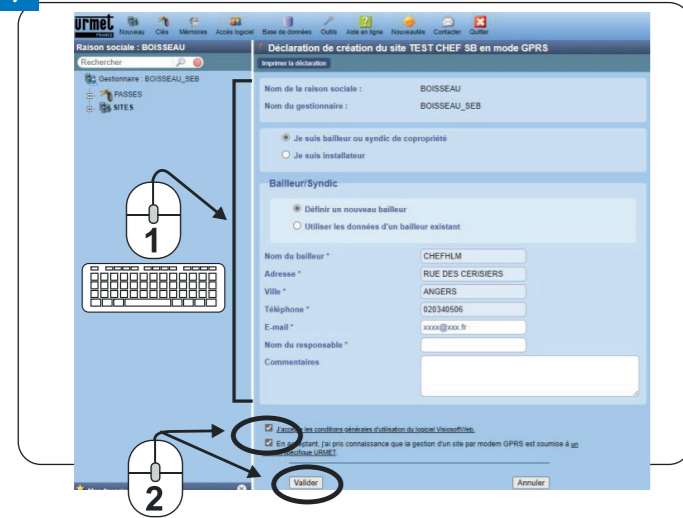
URMET FRANCE Nouveau Clés Mémoires Accès logiciel Base de données Outils Aide en ligne Nouveautés Contacter Quitter

Raison sociale : BOISSEAU

Rechercher

Gestionnaire : BOISSEAU_SEB

PASSES

SITES

Déclaration de création du site TEST CHEF SB en mode GPRS

Imprimer la déclaration

Nom de la raison sociale : BOISSEAU

Nom du gestionnaire : BOISSEAU_SEB

Je suis bailleur ou syndic de copropriété

Je suis installateur

Bailleur/Syndic

Définir un nouveau bailleur

Utiliser les données d'un bailleur existant

Nom du bailleur * CHEFHLM

Adresse * RUE DES CERISIERS

Ville * ANGERS

Téléphone * 020340506

E-mail * xxxx@xxx.fr

Nom du responsable *

Commentaires

J'accepte les conditions générales d'utilisation du logiciel VisiosoftWeb.

En acceptant, j'ai pris connaissance que la gestion d'un site par modem GPRS est soumise à un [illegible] URMET.

1

2

Valider

Annuler